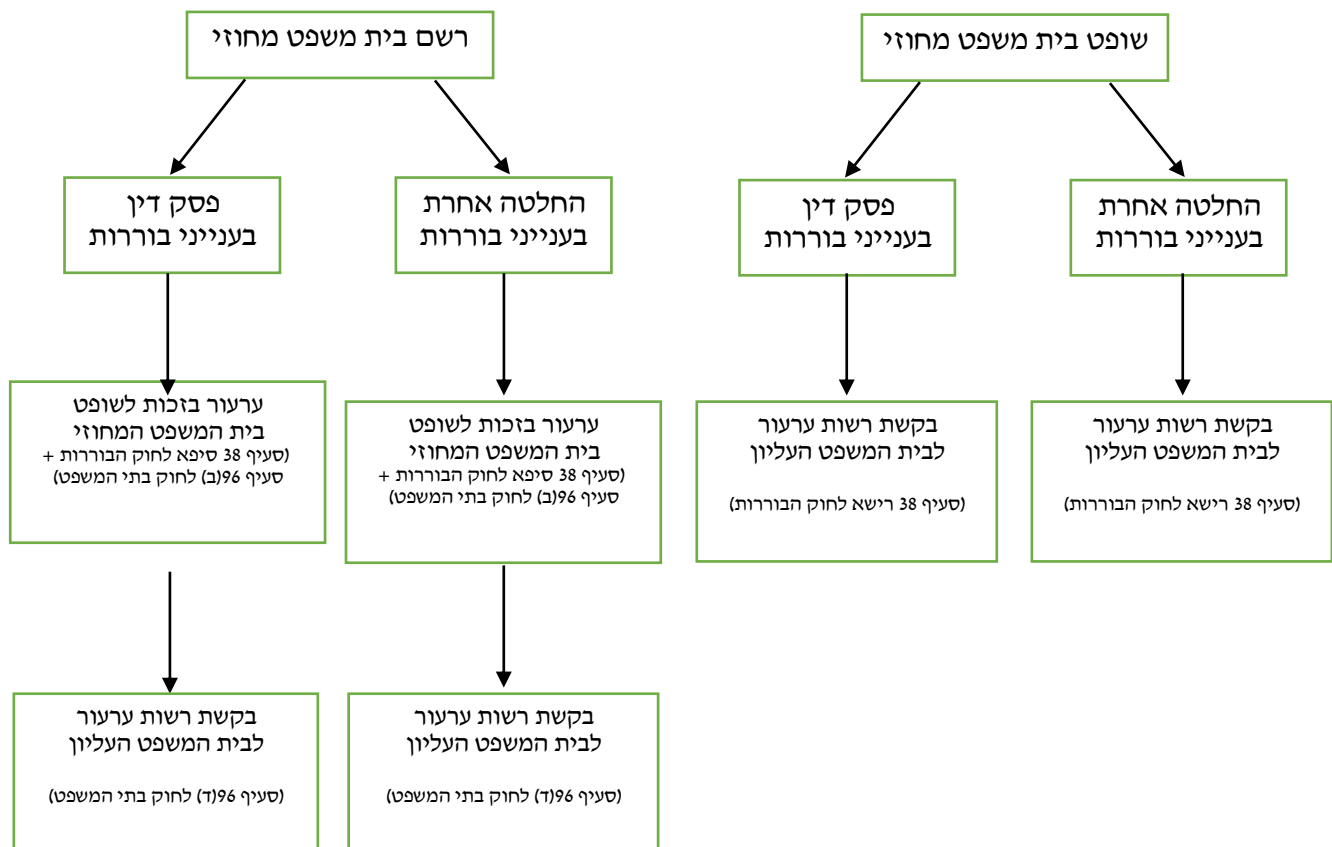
שופט בית משפט מחוזי

החלטה אחרת
בענייני בוררות

בקשת רשות ערעור
לבית המשפט העליון

(סעיף 38 רישא לחוק הבוררות)

פסק דין
בענייני בוררות

בקשת רשות ערעור
לבית המשפט העליון

(סעיף 38 רישא לחוק הבוררות)

רשם בית משפט מחוזי

החלטה אחרת
בענייני בוררות

ערעור בזכות לשופט
בית המשפט המחוזי
(סעיף 38 סיפא לחוק הבוררות +
סעיף 96(ב) לחוק בתי המשפט)

בקשת רשות ערעור
לבית המשפט העליון

(סעיף 96(ד) לחוק בתי המשפט)

פסק דין
בענייני בוררות

ערעור בזכות לשופט
בית המשפט המחוזי
(סעיף 38 סיפא לחוק הבוררות +
סעיף 96(ב) לחוק בתי המשפט)

בקשת רשות ערעור
לבית המשפט העליון

(סעיף 96(ד) לחוק בתי המשפט)